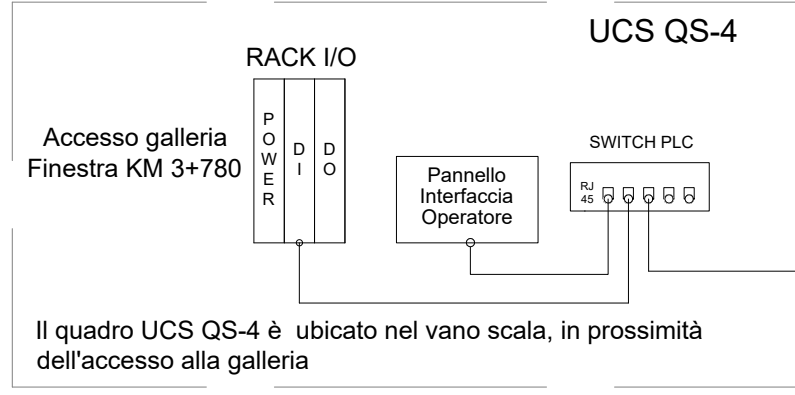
UCS QS-4

RACK I/O

POWER

DI

DO

Accesso galleria
Finestra KM 3+780

SWITCH PLC

Pannello
Interfaccia
Operatore

RJ
45

Il quadro UCS QS-4 è ubicato nel vano scala, in prossimità dell'accesso alla galleria